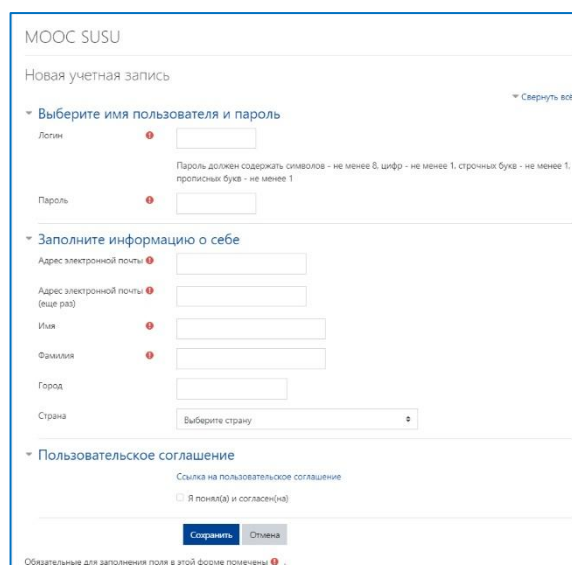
MOOC SUSU

Новая учетная запись

Свернуть всё

Выберите имя пользователя и пароль

Логин

Пароль должен содержать символов - не менее 8, цифр - не менее 1, строчных букв - не менее 1, прописных букв - не менее 1

Пароль

Заполните информацию о себе

Адрес электронной почты

Адрес электронной почты (еще раз)

Имя

Фамилия

Город

Страна

Выберите страну

Пользовательское соглашение

Ссылка на пользовательское соглашение

Я понял(а) и согласен(на)

Сохранить

Отмена

Обязательные для заполнения поля в этой форме помечены .